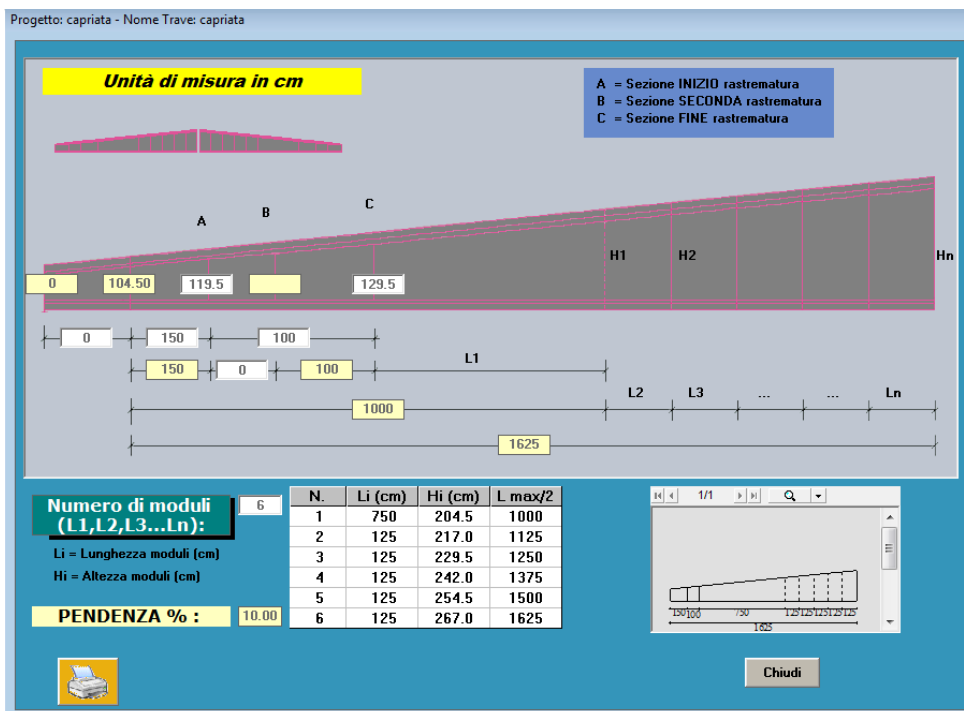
Progetto: capriata - Nome Trave: capriata

Unità di misura in cm

A = Sezione INIZIO rastrematura
B = Sezione SECONDA rastrematura
C = Sezione FINE rastrematura

A
B
C
H1
H2
Hn

0
104.50
119.5
129.5

0
150
100

150
0
100
L1

L2
L3
...
...
Ln

1000

1625

Numero di moduli (L1,L2,L3...Ln):
6

Li = Lunghezza moduli (cm)
Hi = Altezza moduli (cm)

PENDENZA % :
10.00

| N. | Li (cm) | Hi (cm) | L max/2 |
|---|---|---|---|
| 1 | 750 | 204.5 | 1000 |
| 2 | 125 | 217.0 | 1125 |
| 3 | 125 | 229.5 | 1250 |
| 4 | 125 | 242.0 | 1375 |
| 5 | 125 | 254.5 | 1500 |
| 6 | 125 | 267.0 | 1625 |

1/1

150 100 750 125 125 125 125 125
1625

Chiudi